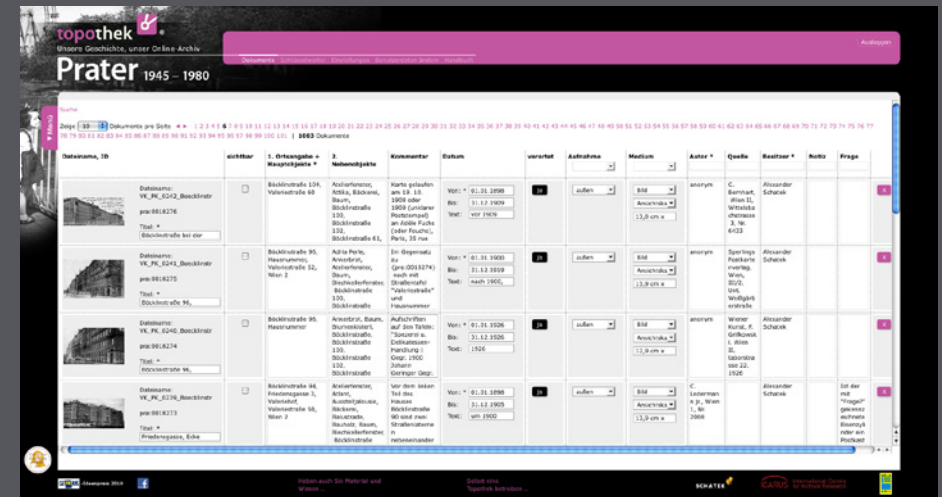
topothek

Unsere Geschichte, unser Online-Archiv

Prater 1945 – 1980

Dokumente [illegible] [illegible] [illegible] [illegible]

Ausloggen

Menü

Suche

Zeige 10 Dokumente pro Seite 1 2 3 4 5 6 7 8 9 10 11 12 13 14 15 16 17 18 19 20 21 22 23 24 25 26 27 28 29 30 31 32 33 34 35 36 37 38 39 40 41 42 43 44 45 46 47 48 49 50 51 52 53 54 55 56 57 58 59 60 61 62 63 64 65 66 67 68 69 70 71 72 73 74 75 76 77 78 79 80 81 82 83 84 85 86 87 88 89 90 91 92 93 94 95 96 97 98 99 100 101 | 1003 Dokumente

| Dateiname, ID | sichtbar | 1. Ortsangabe + Hauptobjekte * | 2. Nebenobjekte | Kommentar | Datum | veortet | Aufnahme | Medium | Autor * | Quelle | Besitzer * | Notiz | Frage |
|---|---|---|---|---|---|---|---|---|---|---|---|---|---|
| Dateiname: VK_PK_0242_Boecklinstr pre:0018276 Titel: * Böcklinstraße bei der | | Böcklinstraße 104, Valeriestraße 68 | Auslagenfenster, Attika, Bäckerei, Baum, Böcklinstraße 100, Böcklinstraße 102, Böcklinstraße 61, | Karte gelaufen am 19. 10. 1909 oder 1909 (unklarer Poststempel) an Adèle Fuchs (oder Fouch), Paris, 35 rue | Von: * 01.01.1898 Bis: 31.12.1909 Text: vor 1909 | ja | außen | Bild Ansichtska 13,9 cm x | anonym | C. Bernhart, Wien II, Wittelsbachstrasse 3, Nr. 6433 | Alexander Schatek | | |
| Dateiname: VK_PK_0241_Boecklinstr pre:0018275 Titel: * Böcklinstraße 96, | | Böcklinstraße 96, Hausnummer, Valeriestraße 52, Wien 2 | Adria Perle, Amerbrot, Auslagenfenster, Baum, Bischkolterfenster, Böcklinstraße 100, Böcklinstraße | Ein Gegensatz zu (pre:0015274) noch mit Straßentafel "Valeriestraße" und Hausnummer | Von: * 01.01.1900 Bis: 31.12.1919 Text: nach 1900 | ja | außen | Bild Ansichtska 13,9 cm x | anonym | Sperlings Postkartenverlag, Wien, III/2, Ust. Weißgärberlände | Alexander Schatek | | |
| Dateiname: VK_PK_0240_Boecklinstr pre:0018274 Titel: * Böcklinstraße 96, | | Böcklinstraße 96, Hausnummer | Ankerbrot, Baum, Blumenkisterl, Böcklinstraße, Böcklinstraße 94, Böcklinstraße 98, Böcklinstraße | Aufschriften auf den Tafeln: "Simonrei u. Delikatessen-Handlung" Gegr. 1900 Johann Geringer Gegr. | Von: * 01.01.1926 Bis: 31.12.1926 Text: 1926 | ja | außen | Bild Ansichtska 13,9 cm x | anonym | Wiener Kunst, F. Grilkowski, Wien II, taborstrasse 22. 1926 | Alexander Schatek | | |
| Dateiname: VK_PK_0236_Boecklinstr pre:0018273 Titel: * Friedensgasse, Ecke | | Böcklinstraße 94, Friedensgasse 3, Valeriehof, Valeriestraße 58, Wien 2 | Auslagenfenster, Arkant, Ausstellungshaus, Bäckerei, Baustrade, Bauholz, Baum, Bischkolterfenster, Böcklinstraße | Von dem linken Teil des Hauses Böcklinstraße 90 sind zwei Straßenlaterne im nebenstehender | Von: * 01.01.1898 Bis: 31.12.1905 Text: um 1900 | ja | außen | Bild Ansichtska 13,9 cm x | C. Ledermann jr., Wien I, Nr. 2066 | | Alexander Schatek | | Ist der mit "Frage?" gekennzeichnete Eisenzylinder ein Postkast |

Staatspreis 2019

Haben auch Sie Material und Wissen ...

Selbst eine Topothek betreiben ...

SCHATEK

CARUS